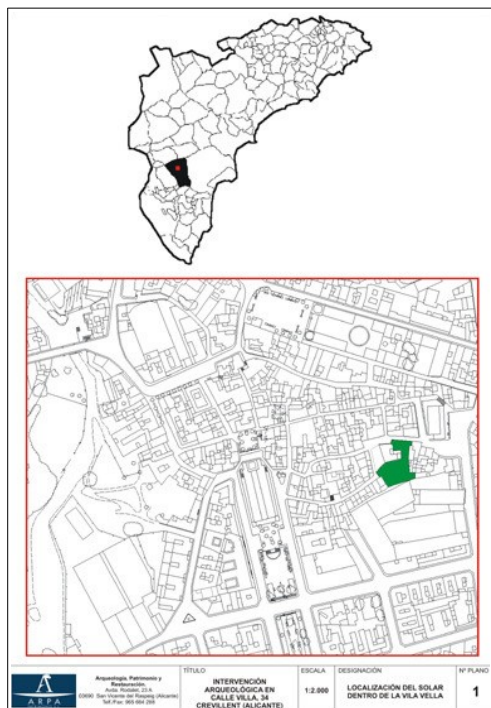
ARPA

Arqueología, Patrimonio y Restauración.
Avda. Rodolet, 23 A
03690 San Vicente del Raspeig (Alicante)
Telf./Fax: 965 664 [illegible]

| TÍTULO | ESCALA | DESIGNACIÓN | Nº PLANO |
|---|---|---|---|
| INTERVENCIÓN ARQUEOLÓGICA EN CALLE VILLA, 34 CREVILLENT (ALICANTE) | 1:2.000 | LOCALIZACIÓN DEL SOLAR DENTRO DE LA VILA VELLA | 1 |